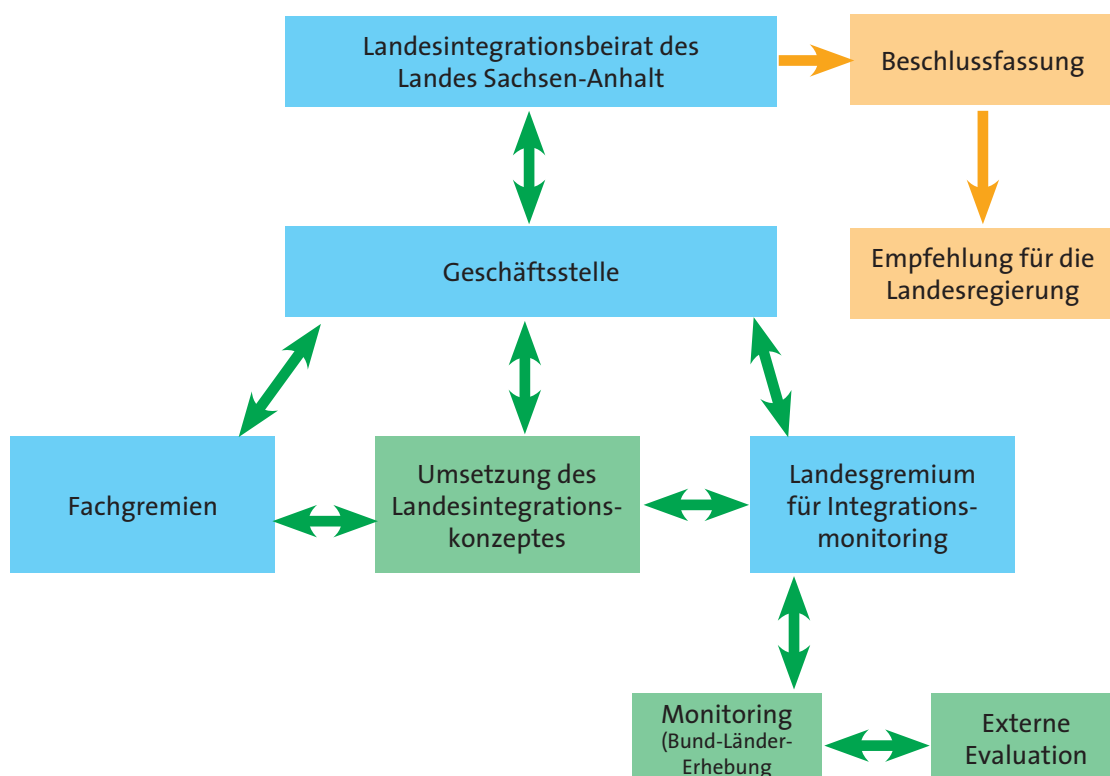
Landesintegrationsbeirat des Landes Sachsen-Anhalt

Beschlussfassung

Empfehlung für die Landesregierung

Geschäftsstelle

Fachgremien

Umsetzung des Landesintegrationskonzeptes

Landesgremium für Integrationsmonitoring

Monitoring (Bund-Länder-Erhebung

Externe Evaluation